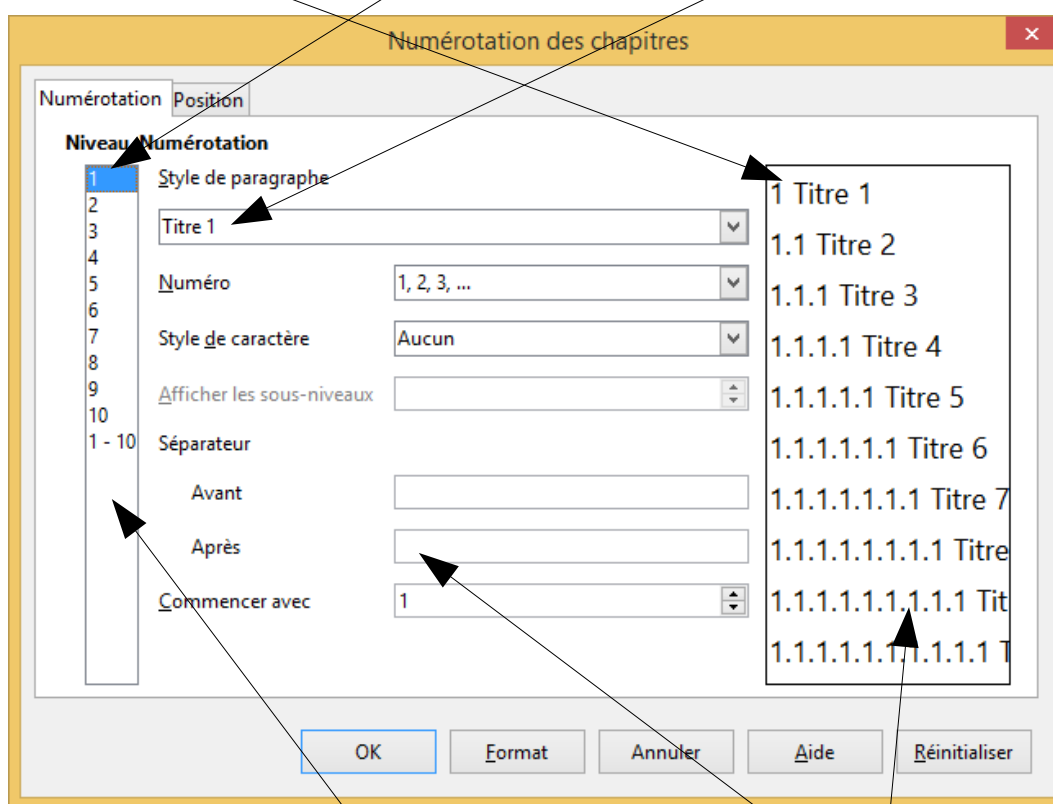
Numérotation des chapitres

Numérotation Position

Niveau Numérotation

1
2
3
4
5
6
7
8
9
10
1 - 10

Style de paragraphe

Titre 1

Numéro 1, 2, 3, ...

Style de caractère Aucun

Afficher les sous-niveaux

Séparateur

Avant

Après

Commencer avec 1

1 Titre 1
1.1 Titre 2
1.1.1 Titre 3
1.1.1.1 Titre 4
1.1.1.1.1 Titre 5
1.1.1.1.1.1 Titre 6
1.1.1.1.1.1.1 Titre 7
1.1.1.1.1.1.1.1 Titre
1.1.1.1.1.1.1.1.1 Tit
1.1.1.1.1.1.1.1.1.1 T

OK Format Annuler Aide Réinitialiser